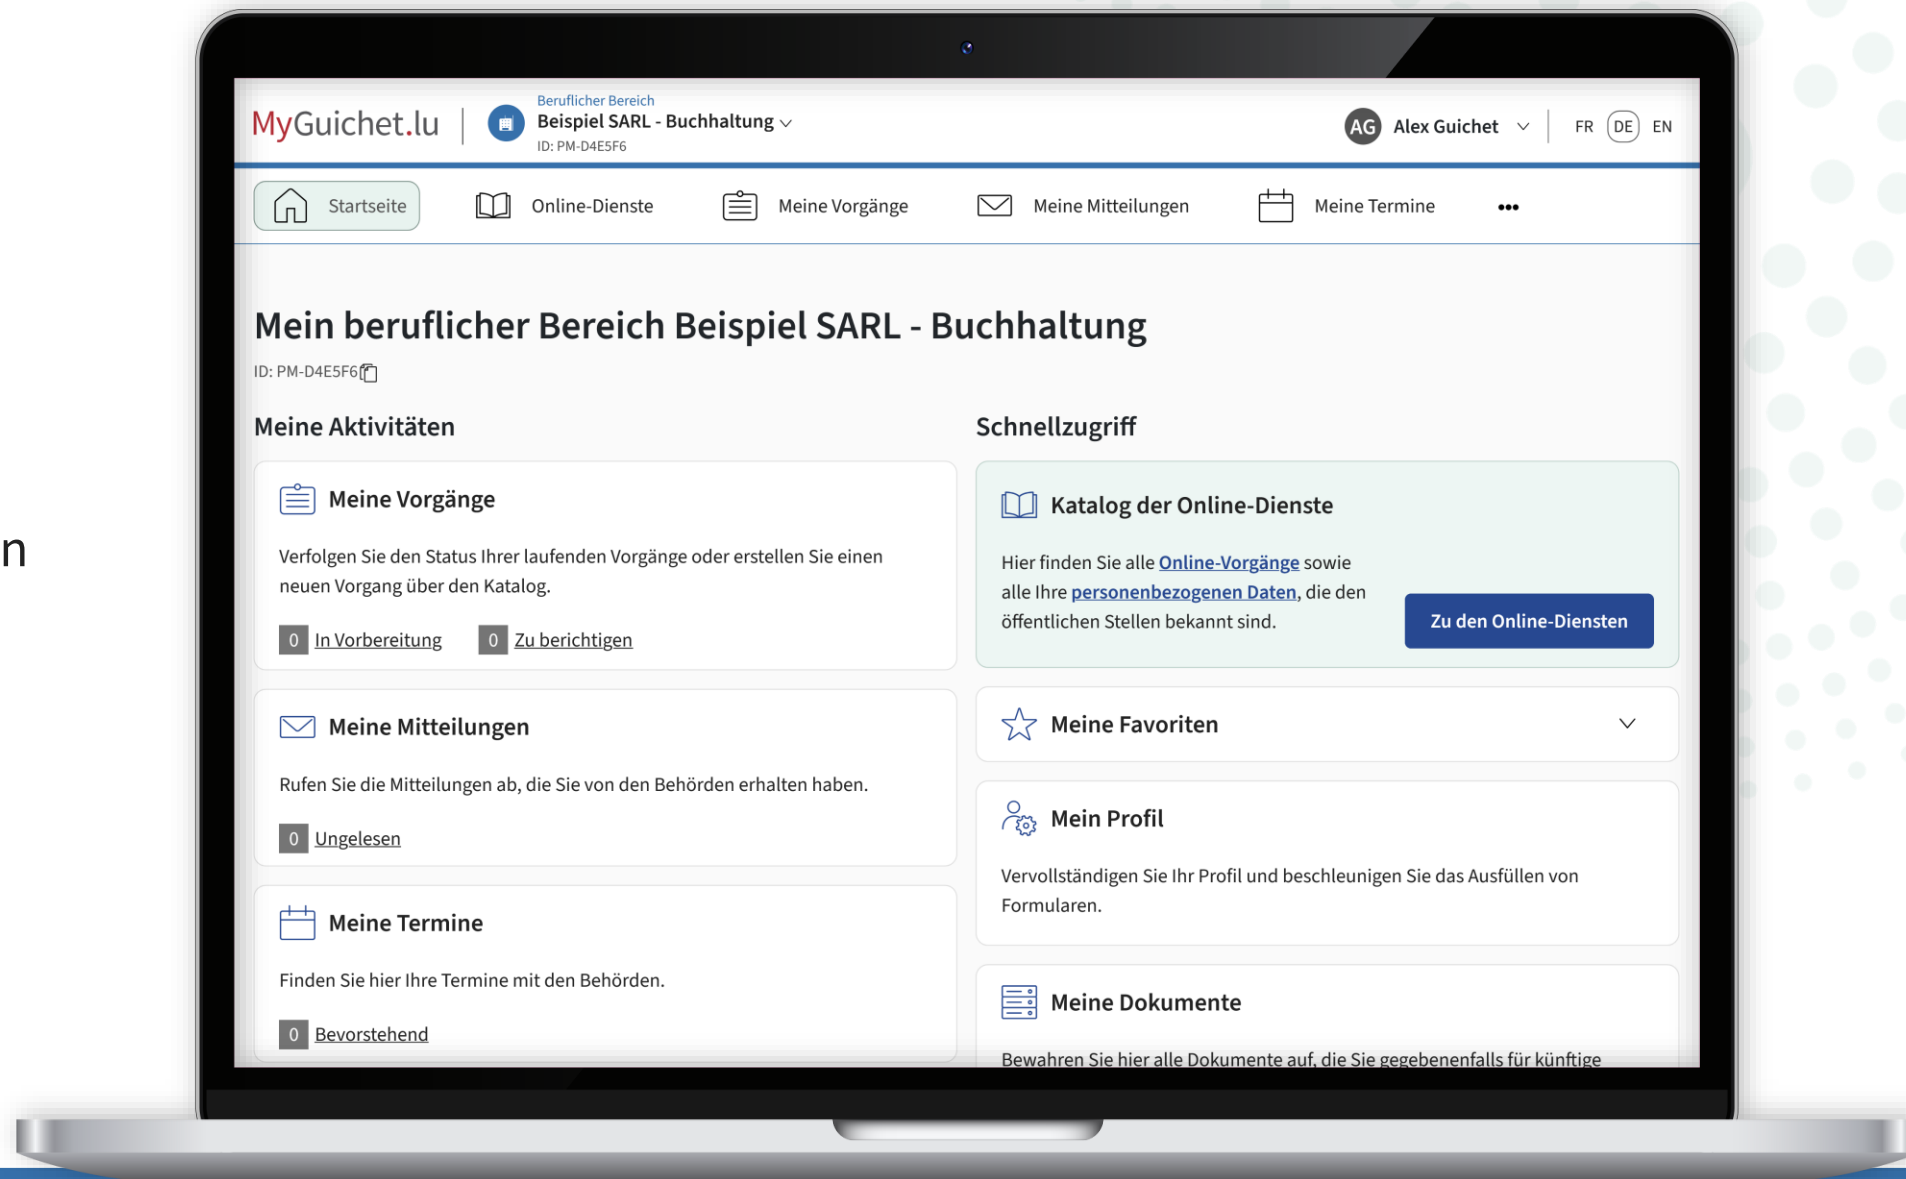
n

MyGuichet.lu

Beruflicher Bereich
Beispiel SARL - Buchhaltung
ID: PM-D4E5F6

AG Alex Guichet

FR DE EN

Startseite Online-Dienste Meine Vorgänge Meine Mitteilungen Meine Termine •••

Mein beruflicher Bereich Beispiel SARL - Buchhaltung

ID: PM-D4E5F6

Meine Aktivitäten

Meine Vorgänge

Verfolgen Sie den Status Ihrer laufenden Vorgänge oder erstellen Sie einen neuen Vorgang über den Katalog.

0 In Vorbereitung 0 Zu berichtigen

Meine Mitteilungen

Rufen Sie die Mitteilungen ab, die Sie von den Behörden erhalten haben.

0 Ungelesen

Meine Termine

Finden Sie hier Ihre Termine mit den Behörden.

0 Bevorstehend

Schnellzugriff

Katalog der Online-Dienste

Hier finden Sie alle Online-Vorgänge sowie alle Ihre personenbezogenen Daten, die den öffentlichen Stellen bekannt sind.

Zu den Online-Diensten

Meine Favoriten

Mein Profil

Vervollständigen Sie Ihr Profil und beschleunigen Sie das Ausfüllen von Formularen.

Meine Dokumente

Bewahren Sie hier alle Dokumente auf, die Sie gegebenenfalls für künftige